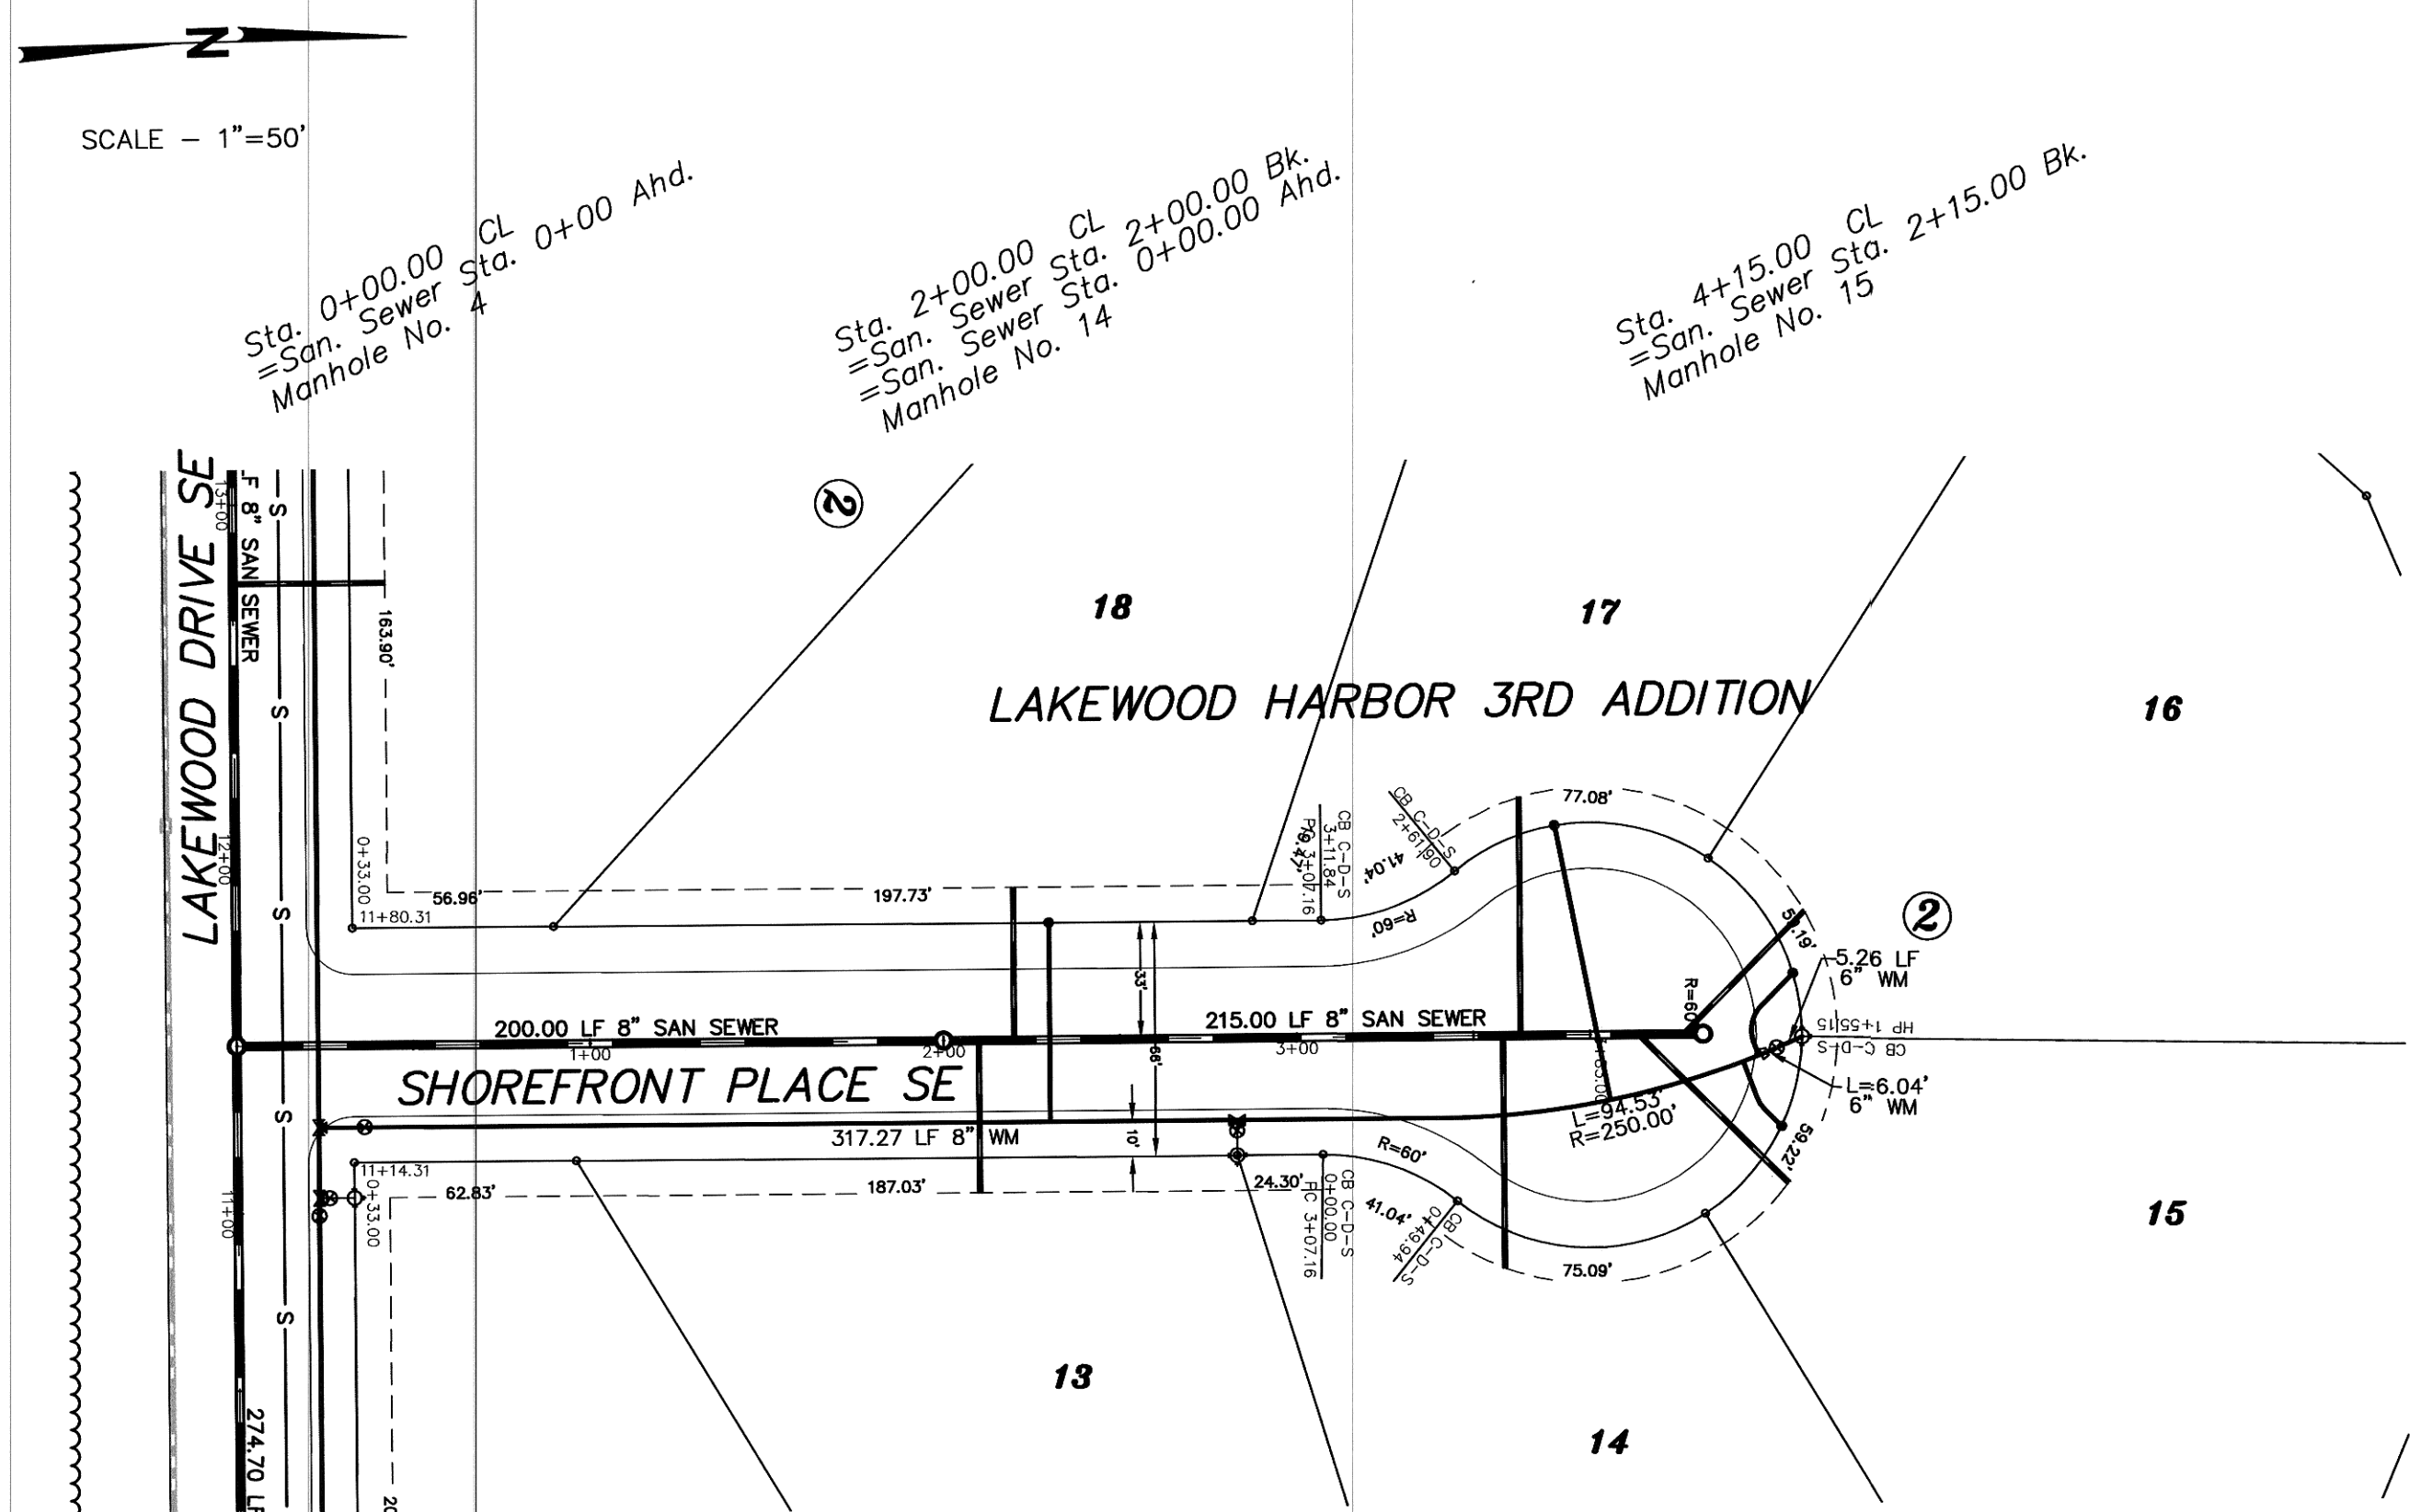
N

SCALE – 1"=50'

Sta. 0+00.00 CL
=San. Sewer Sta. 0+00 Ahd.
Manhole No. 4

Sta. 2+00.00 CL
=San. Sewer Sta. 2+00.00 Bk.
=San. Sewer Sta. 0+00.00 Ahd.
Manhole No. 14

Sta. 4+15.00 CL
=San. Sewer Sta. 2+15.00 Bk.
Manhole No. 15

LAKEWOOD DRIVE SE

LF 8" SAN SEWER

13+00

12+00

11+00

274.70 LF

S

163.90'

0+33.00

11+80.31

56.96'

197.73'

2

18

17

16

LAKEWOOD HARBOR 3RD ADDITION

CB C-D-S 3+11.84

PC 3+07.16

41.04'

CB C-D-S 2+61.90

77.08'

R=60'

33'

66'

10'

59.19'

5.26 LF 6" WM

R=60'

HP 1+55.15

CB C-D-S

L=6.04' 6" WM

200.00 LF 8" SAN SEWER

1+00

2+00

215.00 LF 8" SAN SEWER

3+00

SHOREFRONT PLACE SE

317.27 LF 8" WM

L=94.53'
R=250.00'

59.22'

R=60'

11+14.31

0+33.00

62.83'

187.03'

24.30'

CB C-D-S 0+00.00

FC 3+07.16

41.04'

CB C-D-S 0+49.94

75.09'

15

13

14

2